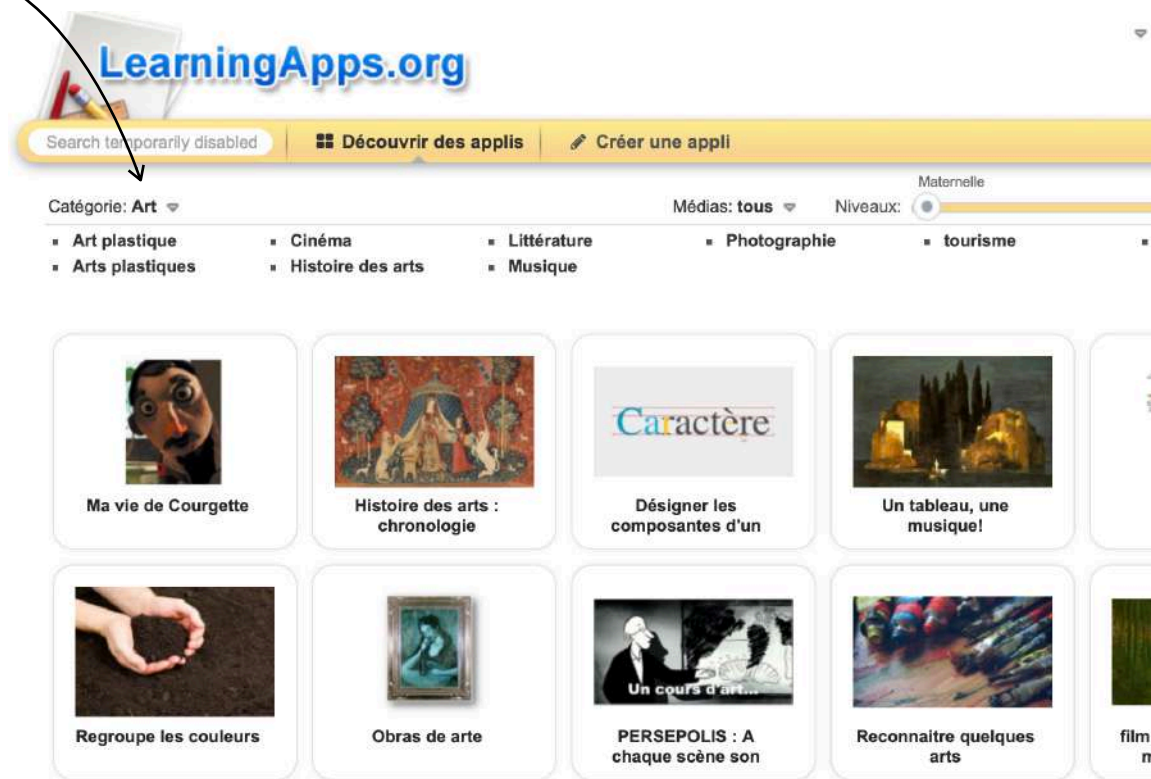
LearningApps.org

Search temporarily disabled | Découvrir des applis | Créer une appli

Catégorie: Art

Médias: tous

Maternelle
Niveaux:

- Art plastique
- Arts plastiques
- Cinéma
- Histoire des arts
- Littérature
- Musique
- Photographie
- tourisme

Caractère

Ma vie de Courgette

Histoire des arts : chronologie

Désigner les composantes d'un

Un tableau, une musique!

Un cours d'art...

Regroupe les couleurs

Obras de arte

PERSEPOLIS : A chaque scène son

Reconnaitre quelques arts

film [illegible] m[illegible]